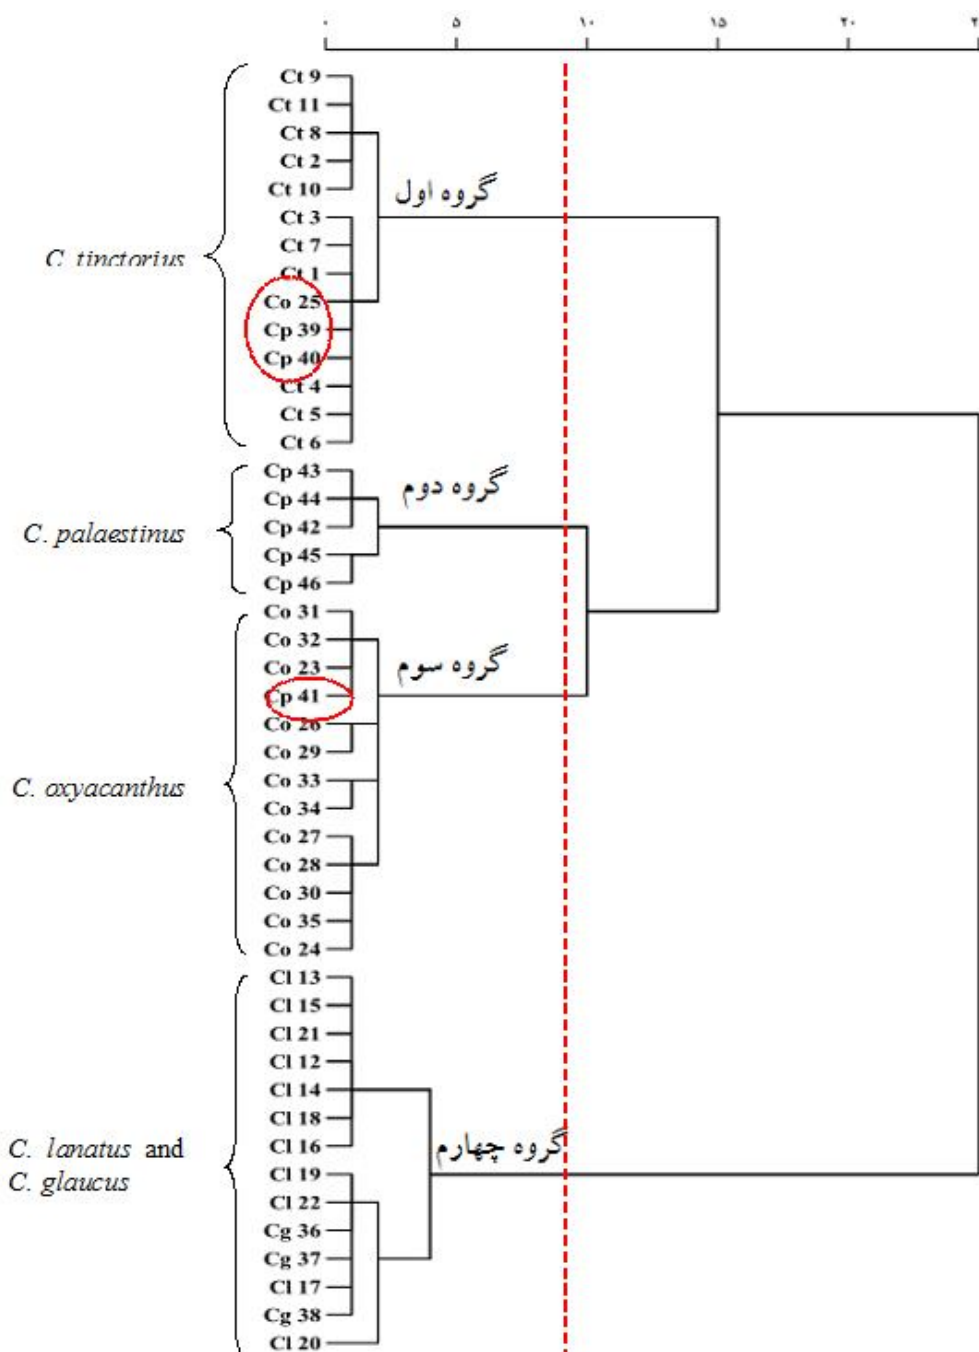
۰ ۵ ۱۰ ۱۵ ۲۰ ۲

C. tinctorius
Ct 9
Ct 11
Ct 8
Ct 2
Ct 10
Ct 3
Ct 7
Ct 1
Co 25
Cp 39
Cp 40
Ct 4
Ct 5
Ct 6
گروه اول

C. palaestinus
Cp 43
Cp 44
Cp 42
Cp 45
Cp 46
گروه دوم

C. oxyacanthus
Co 31
Co 32
Co 23
Cp 41
Co 26
Co 29
Co 33
Co 34
Co 27
Co 28
Co 30
Co 35
Co 24
گروه سوم

C. lanatus and C. glaucus
Cl 13
Cl 15
Cl 21
Cl 12
Cl 14
Cl 18
Cl 16
Cl 19
Cl 22
Cg 36
Cg 37
Cl 17
Cg 38
Cl 20
گروه چهارم